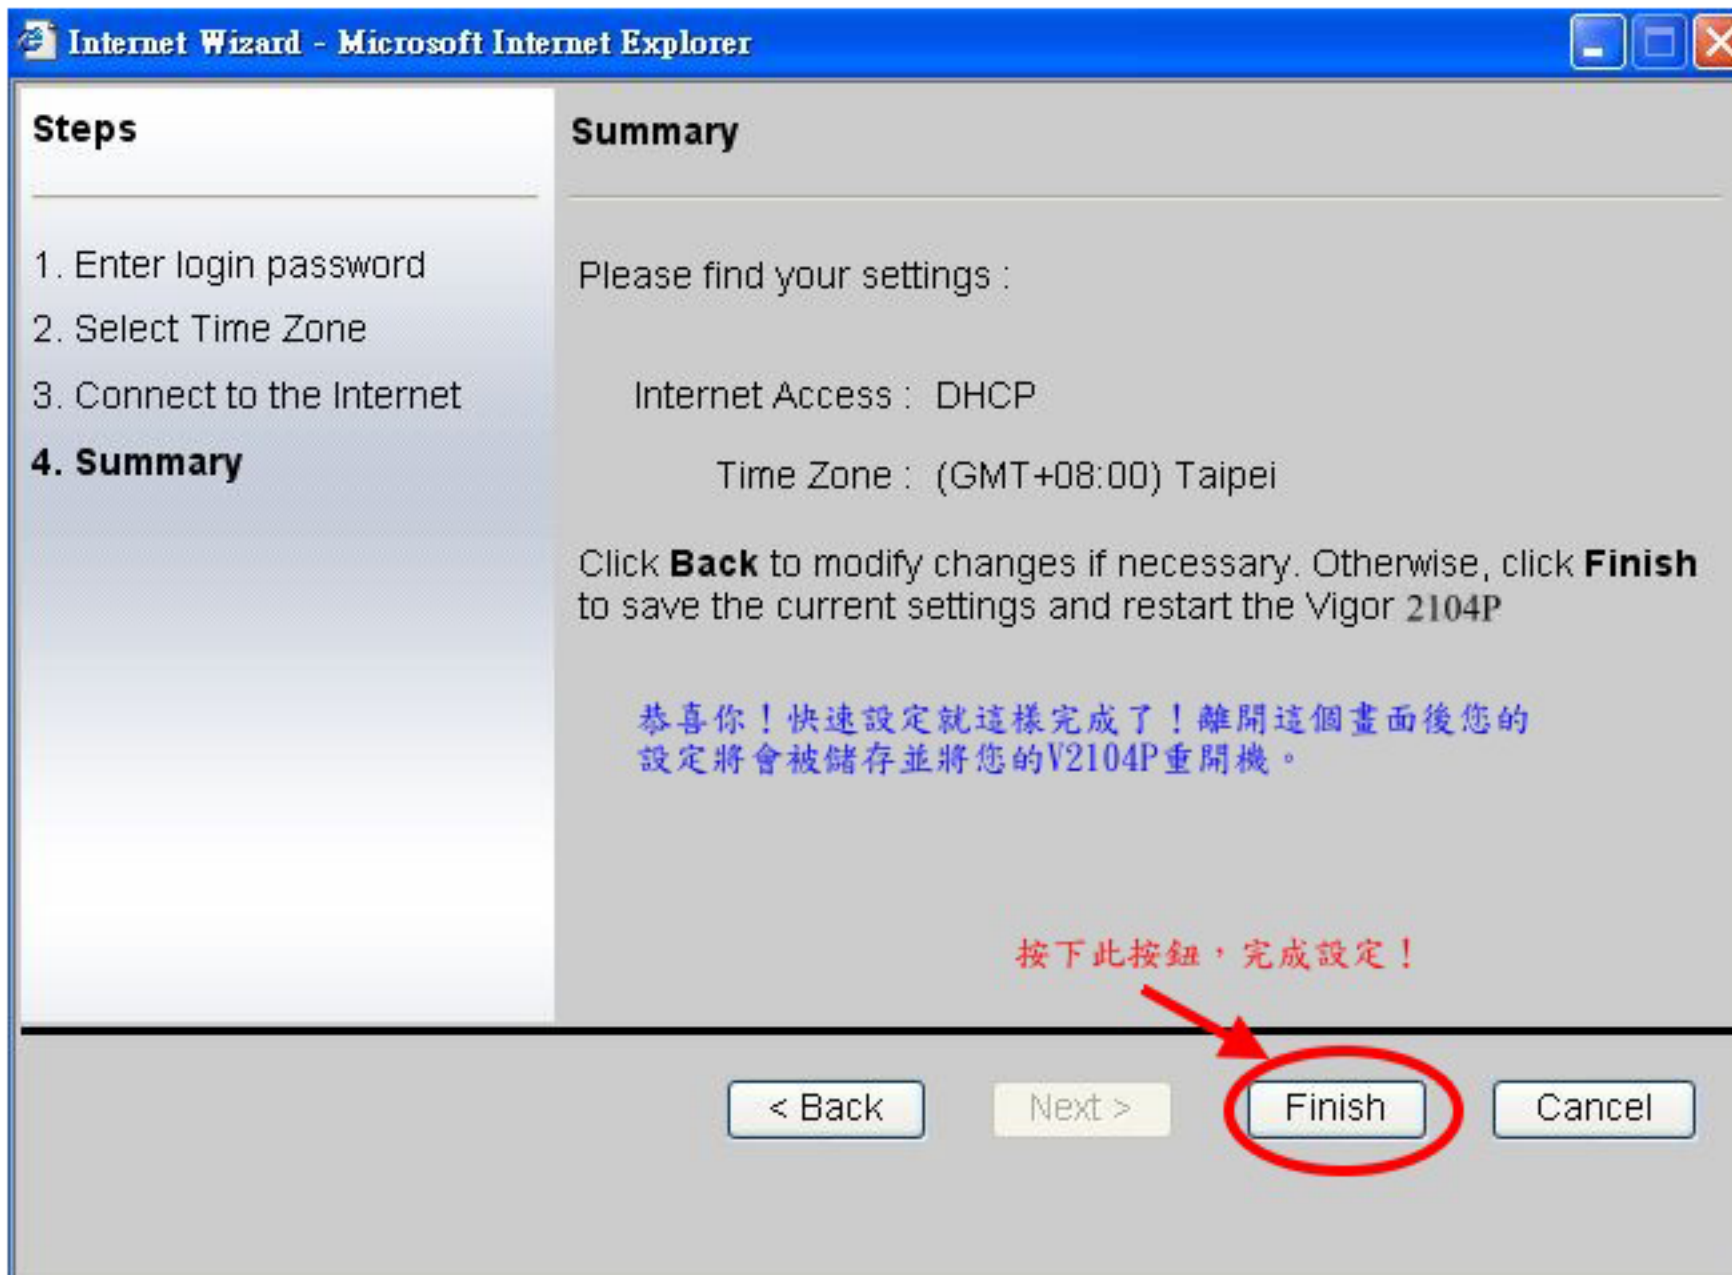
Internet Wizard - Microsoft Internet Explorer

Steps

1. Enter login password
2. Select Time Zone
3. Connect to the Internet
4. Summary

Summary

Please find your settings :

Internet Access : DHCP

Time Zone : (GMT+08:00) Taipei

Click **Back** to modify changes if necessary. Otherwise, click **Finish** to save the current settings and restart the Vigor 2104P

恭喜你！快速設定就這樣完成了！離開這個畫面後您的設定將會被儲存並將您的V2104P重開機。

按下此按鈕，完成設定！

< Back
Next >
Finish
Cancel